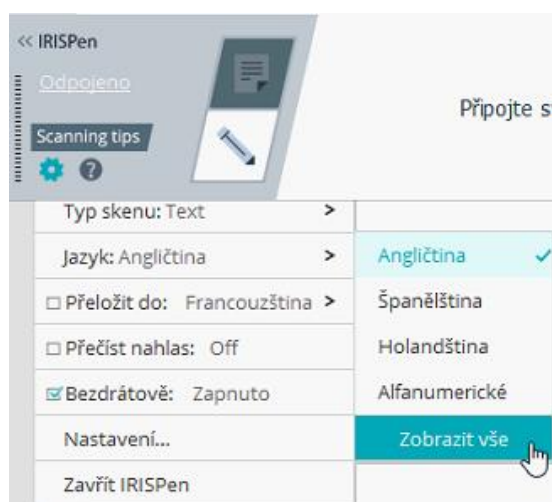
<< IRISPen

Odpojeno

Scanning tips

Připojte s

Typ skenu: Text >

Jazyk: Angličtina >

☐ Přeložit do: Francouzština >

☐ Přečíst nahlas: Off

☑ Bezdrátově: Zapnuto

Nastavení...

Zavřít IRISPen

Angličtina ✓

Španělština

Holandština

Alfanumerické

Zobrazit vše